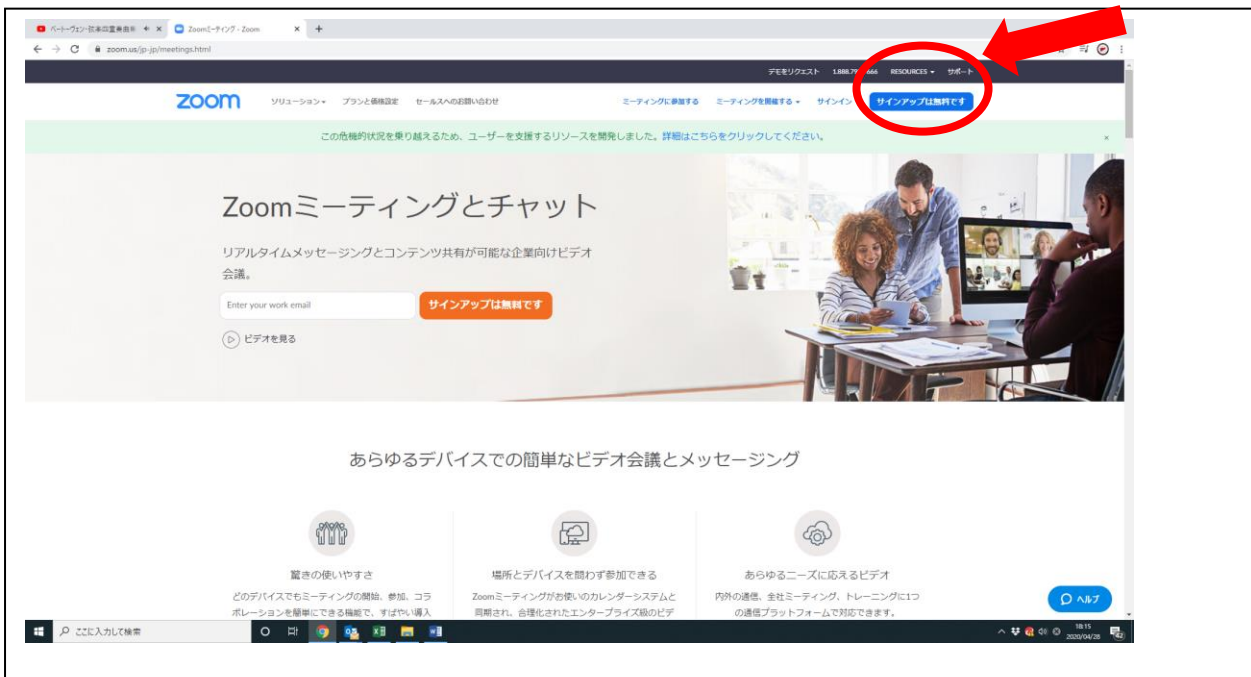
ベートーヴェン·弦楽四重奏曲第 × Zoomミーティング - Zoom × +

zoom.us/jp-jp/meetings.html

デモをリクエスト 1.888.79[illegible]666 RESOURCES サポート

zoom ソリューション プランと価格設定 セールスへのお問い合わせ ミーティングに参加する ミーティングを開催する サインイン サインアップは無料です

この危機的状況を乗り越えるため、ユーザーを支援するリソースを開発しました。詳細はこちらをクリックしてください。 ×

Zoomミーティングとチャット

リアルタイムメッセージングとコンテンツ共有が可能な企業向けビデオ会議。

Enter your work email サインアップは無料です

ビデオを見る

あらゆるデバイスでの簡単なビデオ会議とメッセージング

驚きの使いやすさ
どのデバイスでもミーティングの開始、参加、コラボレーションを簡単にできる機能で、すばやい導入

場所とデバイスを問わず参加できる
Zoomミーティングがお使いのカレンダーシステムと同期され、合理化されたエンタープライズ級のビデ

あらゆるニーズに応えるビデオ
内外の通信、全社ミーティング、トレーニングに1つの通信プラットフォームで対応できます。

ヘルプ

ここに入力して検索

18:15
2020/04/28